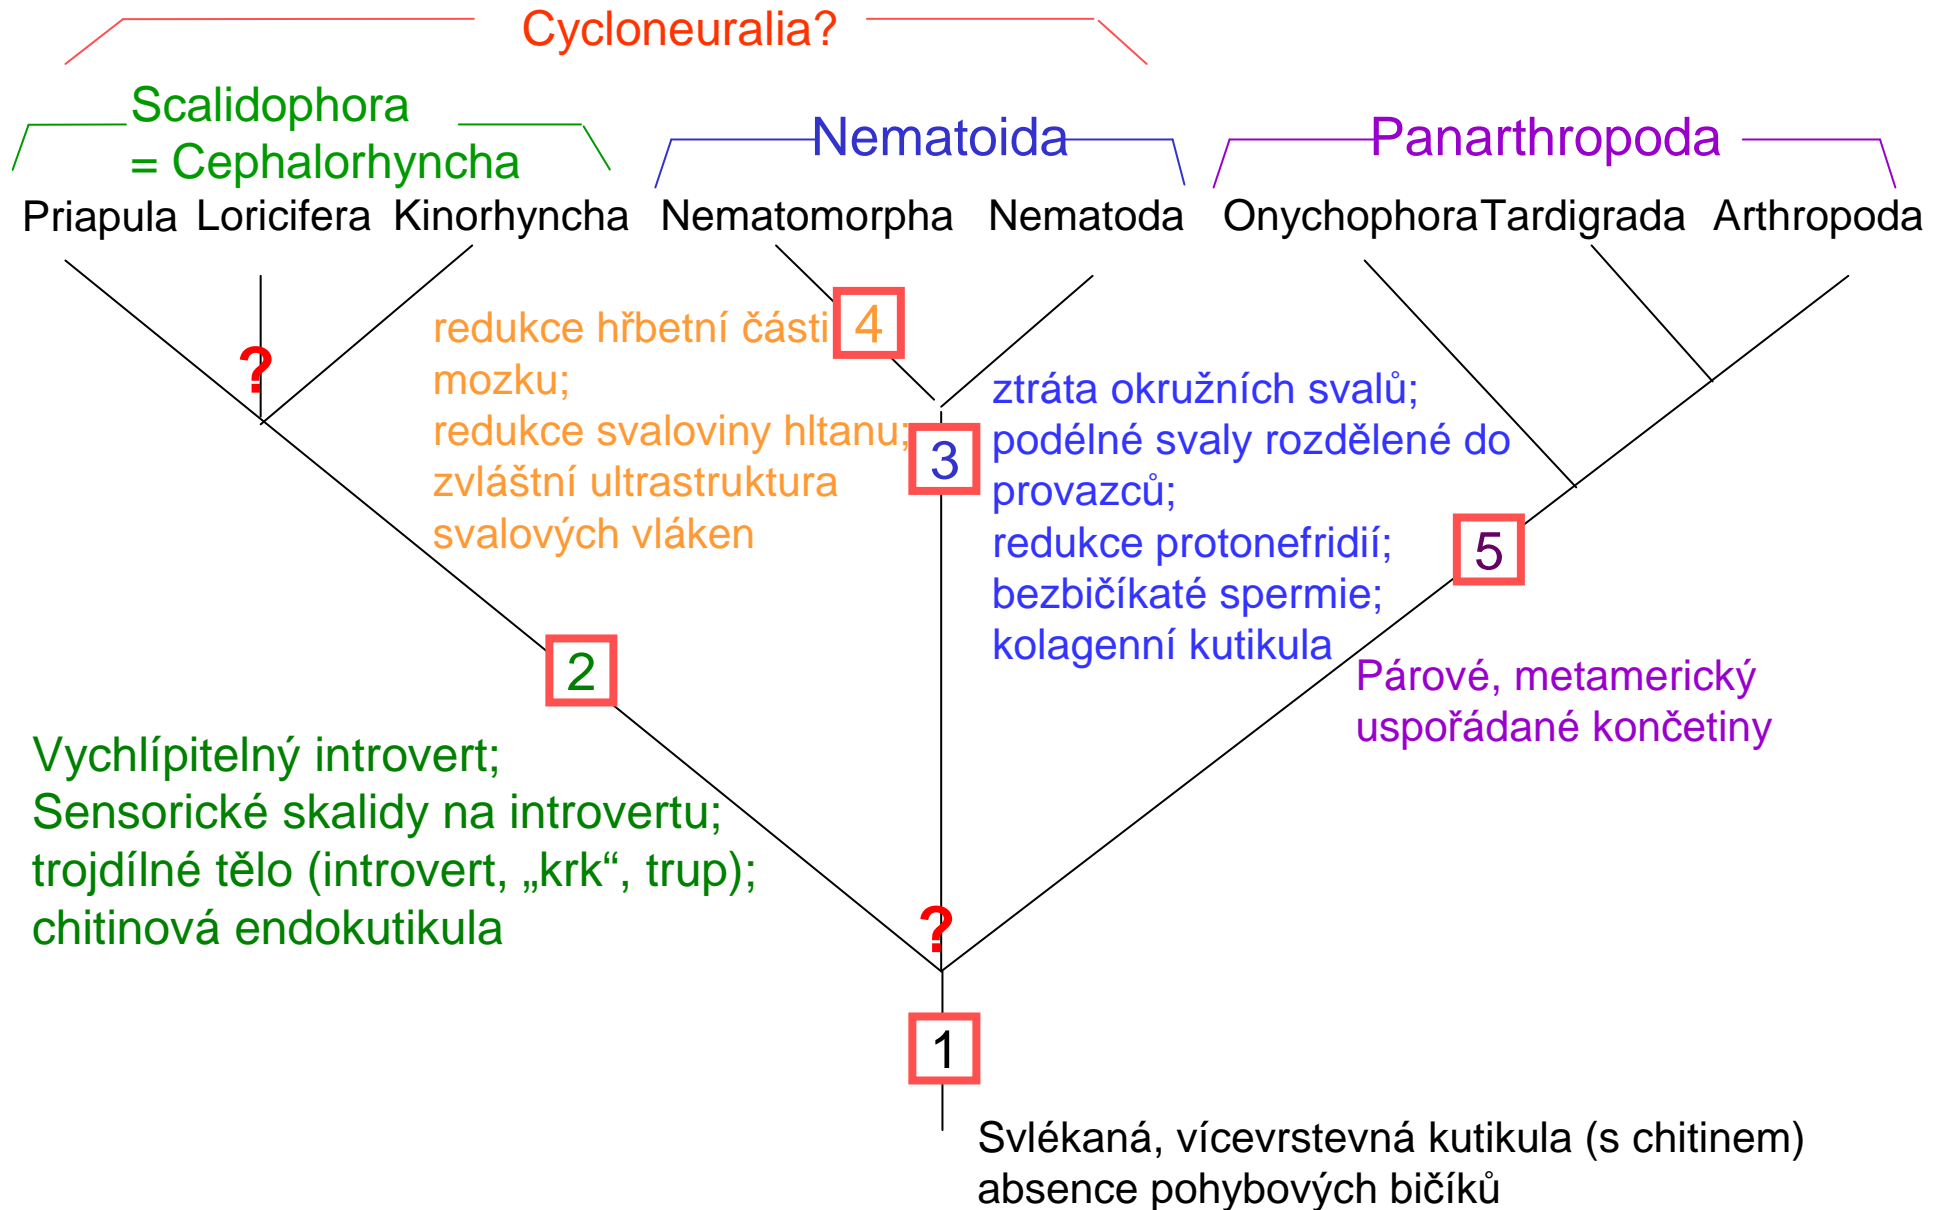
Cycloneuralia?

Scalidophora
= Cephalorhyncha

Nematoida

Panarthropoda

Priapula Loricifera Kinorhyncha Nematomorpha Nematoda Onychophora Tardigrada Arthropoda

?

4

redukce hřbetní části mozku;
redukce svaloviny hltanu;
zvláštní ultrastruktura svalových vláken

3

ztráta okružních svalů;
podélné svaly rozdělené do provazců;
redukce protonefridií;
bezbičíkaté spermie;
kolagenní kutikula

5

Párové, metamerický uspořádané končetiny

2

Vychlípitelný introvert;
Sensorické skalidy na introvertu;
trojdílné tělo (introvert, „krk“, trup);
chitinová endokutikula

?

1

Svlékaná, vícevrstevná kutikula (s chitinem)
absence pohybových bičíků